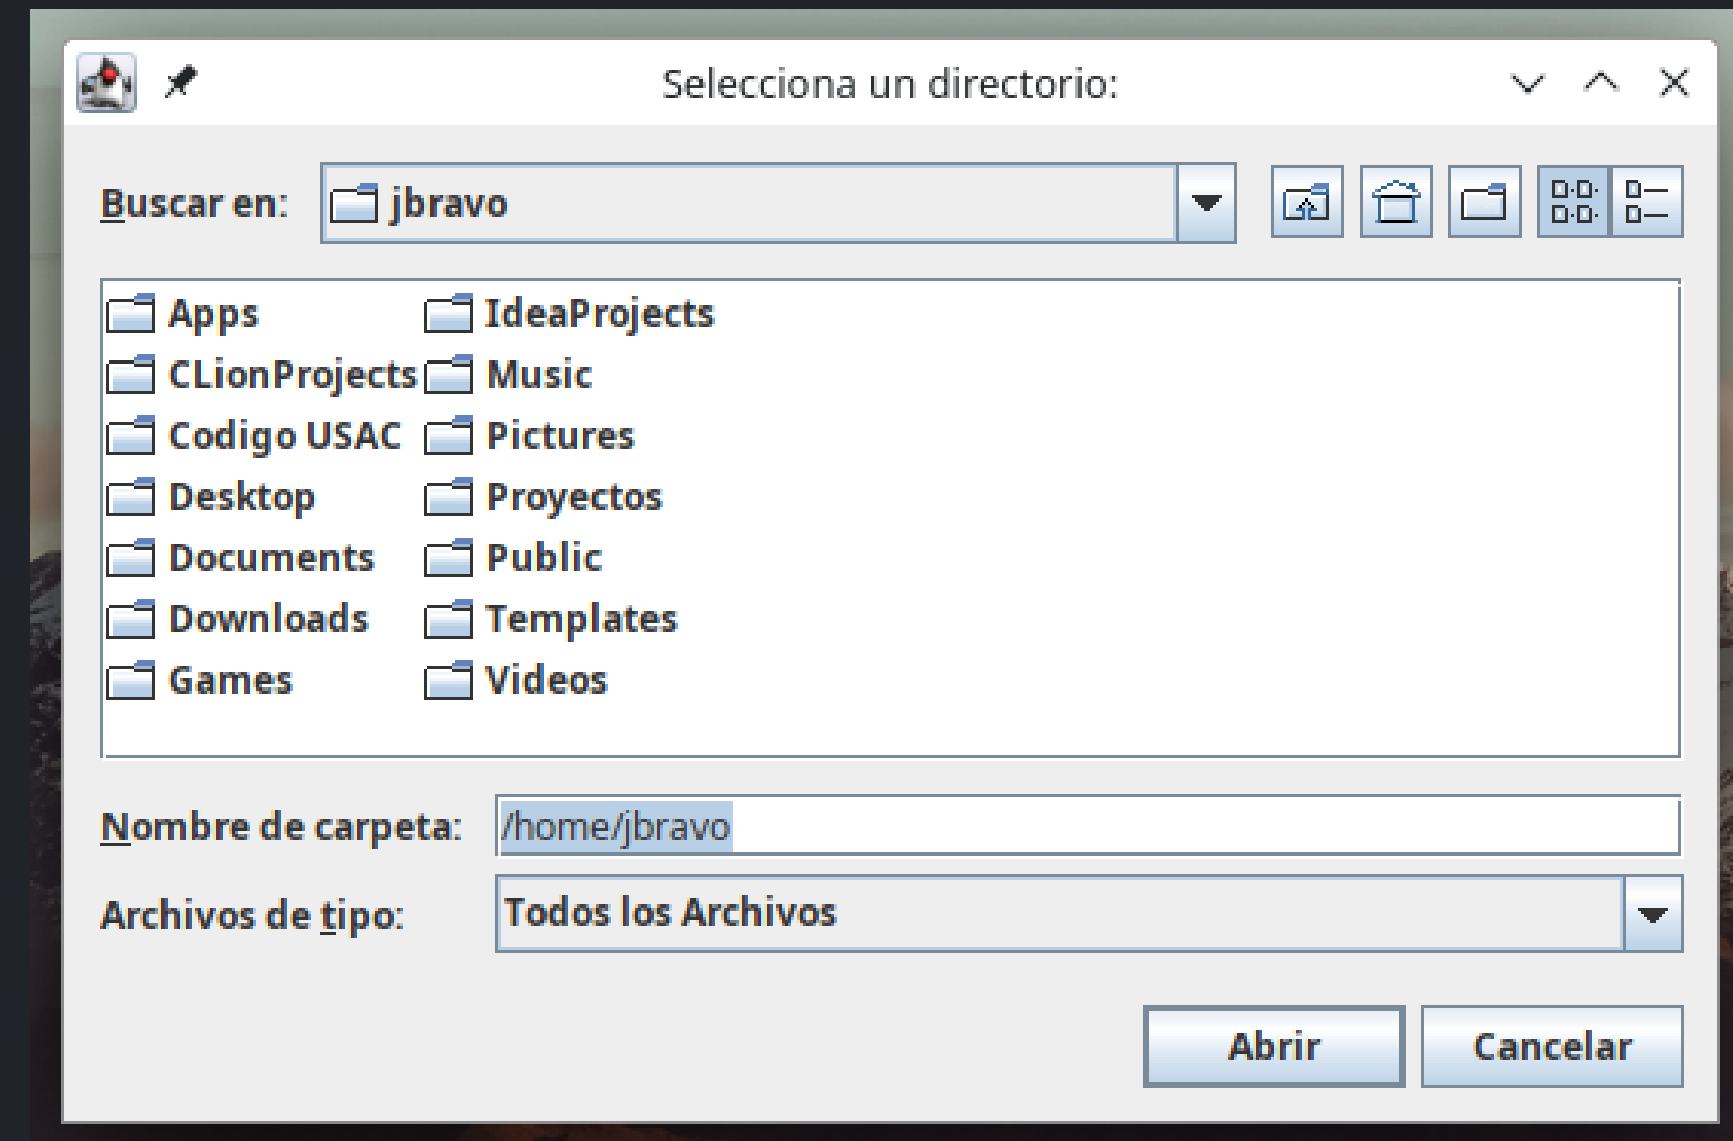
Selecciona un directorio:

Buscar en: jbravo

Apps
CLionProjects
Codigo USAC
Desktop
Documents
Downloads
Games
IdeaProjects
Music
Pictures
Proyectos
Public
Templates
Videos

Nombre de carpeta: /home/jbravo

Archivos de tipo: Todos los Archivos

Abrir
Cancelar